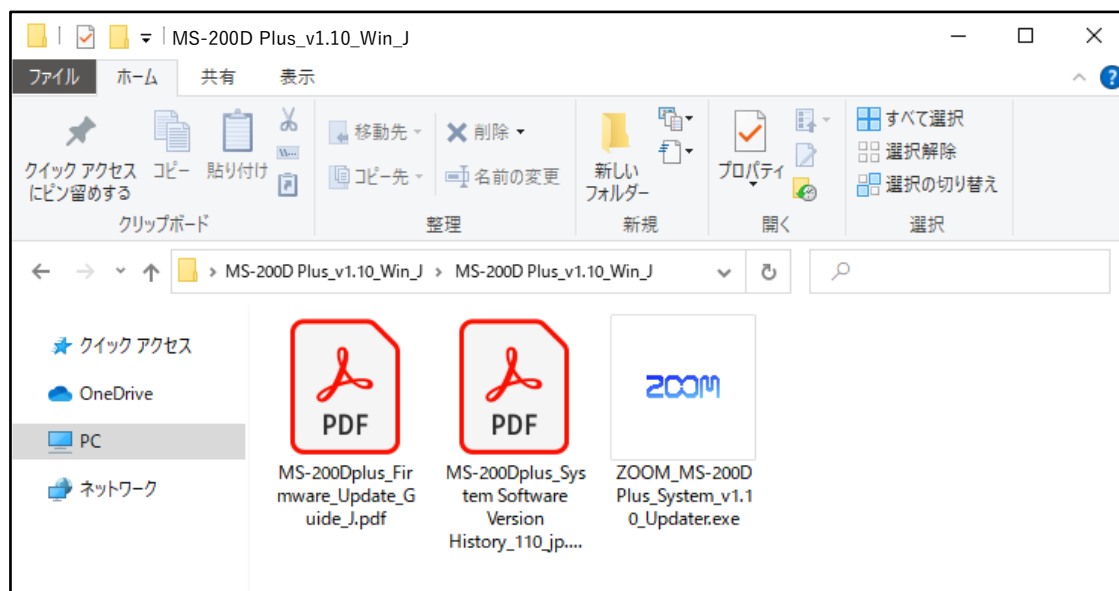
MS-200D Plus_v1.10_Win_J

ファイル ホーム 共有 表示

クイック アクセスにピン留めする コピー 貼り付け
クリップボード

移動先 削除 コピー先 名前の変更
整理

新しいフォルダー
新規

プロパティ
開く

すべて選択
選択解除
選択の切り替え
選択

> MS-200D Plus_v1.10_Win_J > MS-200D Plus_v1.10_Win_J

クイック アクセス
OneDrive
PC
ネットワーク

PDF
MS-200Dplus_Firmware_Update_Guide_J.pdf

PDF
MS-200Dplus_System Software Version History_110_jp....

ZOOM
ZOOM_MS-200D Plus_System_v1.10_Updater.exe